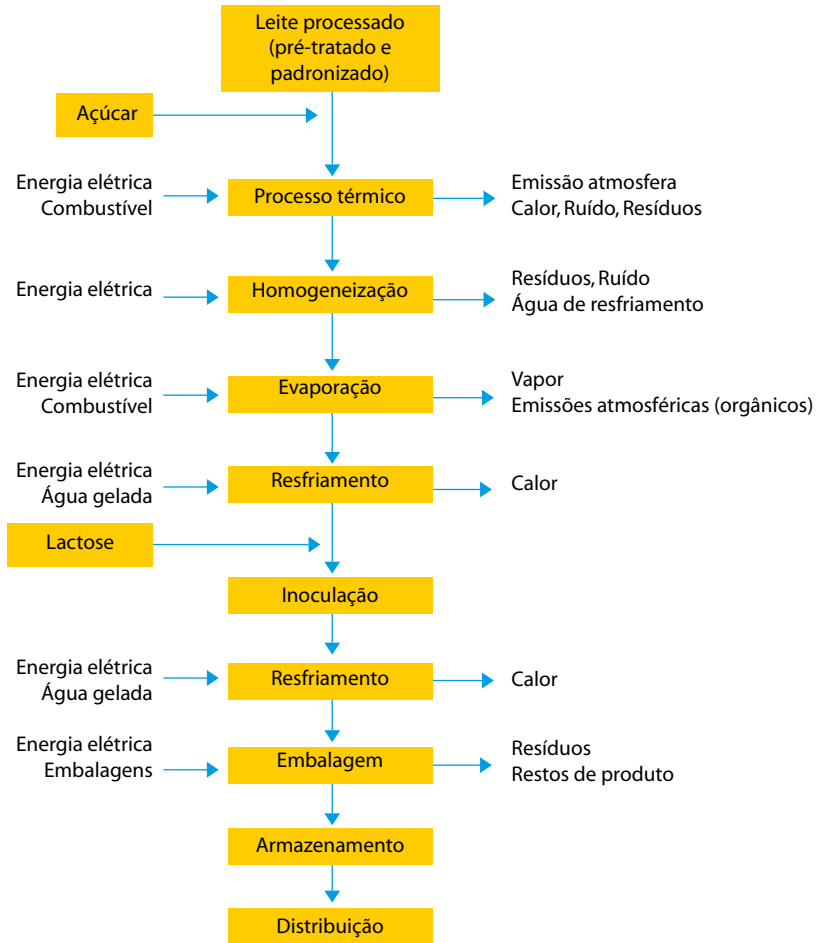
Leite processado
(pré-tratado e
padronizado)

Açúcar

Energia elétrica
Combustível

Processo térmico

Emissão atmosfera
Calor, Ruído, Resíduos

Energia elétrica

Homogeneização

Resíduos, Ruído
Água de resfriamento

Energia elétrica
Combustível

Evaporação

Vapor
Emissões atmosféricas (orgânicos)

Energia elétrica
Água gelada

Resfriamento

Calor

Lactose

Inoculação

Energia elétrica
Água gelada

Resfriamento

Calor

Energia elétrica
Embalagens

Embalagem

Resíduos
Restos de produto

Armazenamento

Distribuição